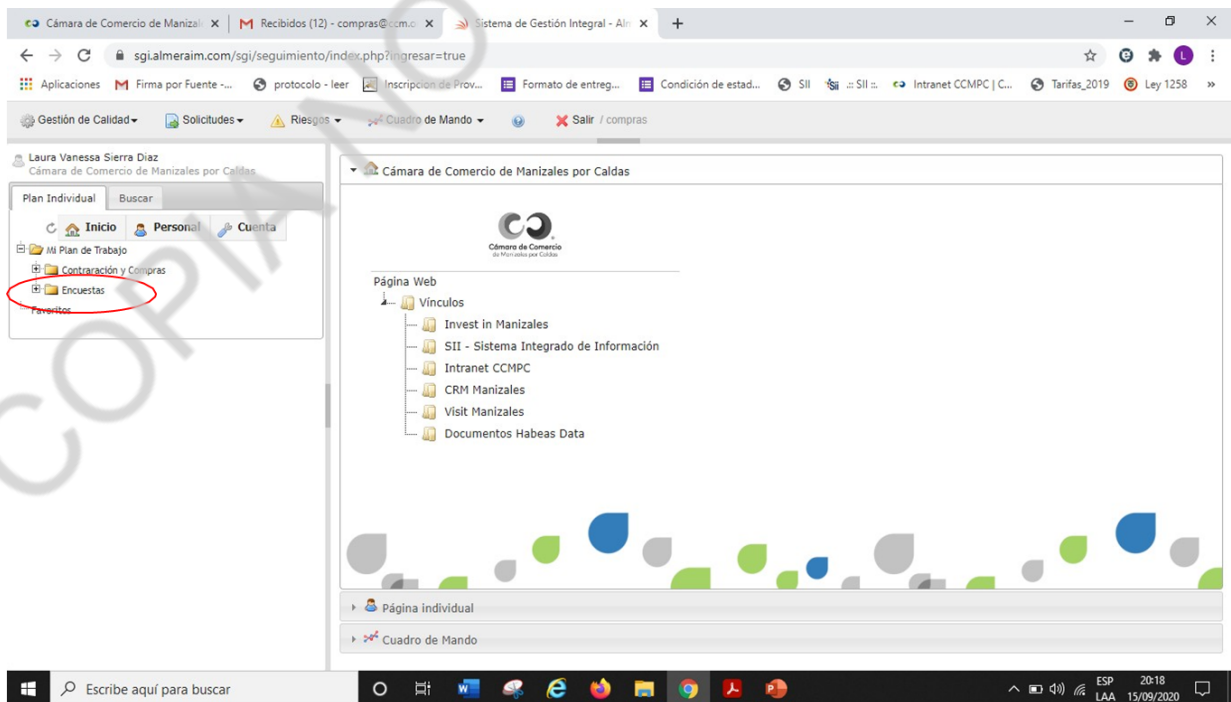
Cámara de Comercio de Manizal ×
Recibidos (12) - compras@ccm.c ×
Sistema de Gestión Integral - Alm ×
+

sgi.almeraim.com/sgi/seguimiento/index.php?ingresar=true

Aplicaciones | Firma por Fuente -... | protocolo - leer | Inscripcion de Prov... | Formato de entreg... | Condición de estad... | SII | .:: SII ::. | Intranet CCMPC | C... | Tarifas_2019 | Ley 1258 | »

Gestión de Calidad | Solicitudes | Riesgos | Cuadro de Mando | Salir / compras

Laura Vanessa Sierra Diaz
Cámara de Comercio de Manizales por Caldas

Plan Individual | Buscar

Inicio | Personal | Cuenta

Mi Plan de Trabajo
Contratación y Compras
Encuestas
Favoritos

Cámara de Comercio de Manizales por Caldas

Cámara de Comercio de Manizales por Caldas

Página Web
Vínculos
Invest in Manizales
SII - Sistema Integrado de Información
Intranet CCMPC
CRM Manizales
Visit Manizales
Documentos Habeas Data

Página individual
Cuadro de Mando

COPIA NO

Escribe aquí para buscar
ESP LAA 20:18 15/09/2020